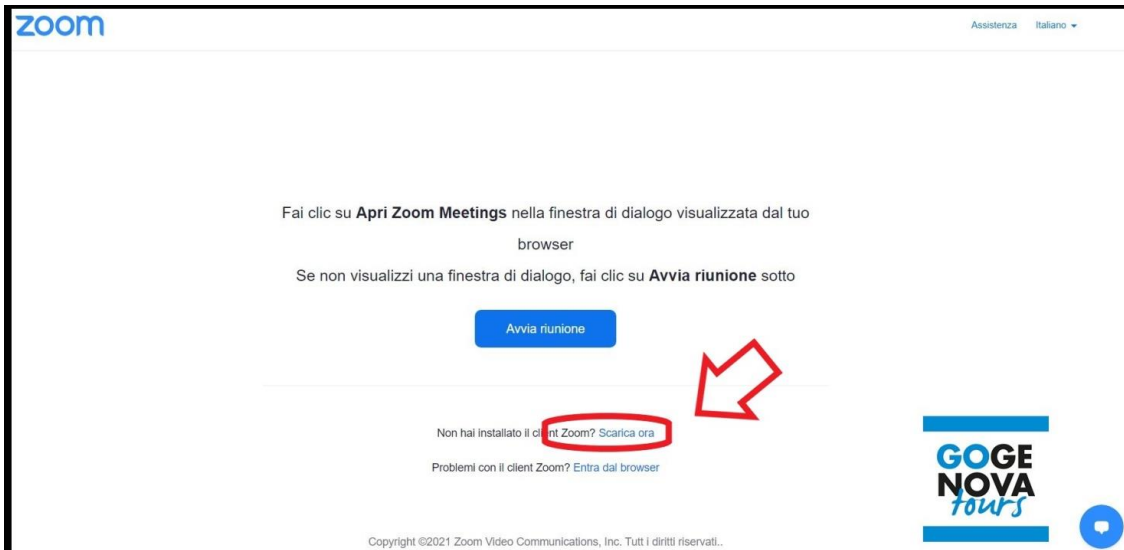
zoom

Assistenza Italiano

Fai clic su **Apri Zoom Meetings** nella finestra di dialogo visualizzata dal tuo browser

Se non visualizzi una finestra di dialogo, fai clic su **Avvia riunione** sotto

Avvia riunione

Non hai installato il client Zoom? Scarica ora

Problemi con il client Zoom? Entra dal browser

Copyright ©2021 Zoom Video Communications, Inc. Tutti i diritti riservati..

GOGE NOVA tours